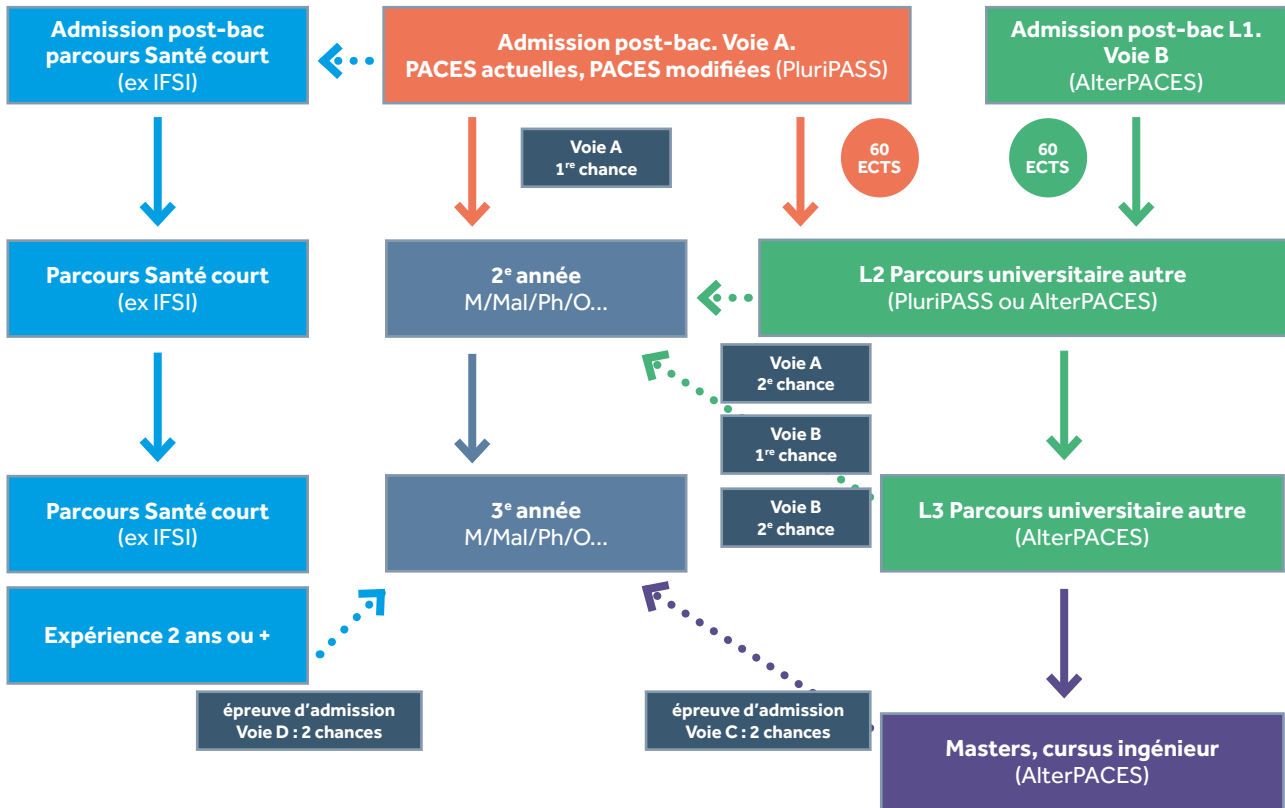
Admission post-bac parcours Santé court (ex IFSI)

Admission post-bac. Voie A. PACES actuelles, PACES modifiées (PluriPASS)

Admission post-bac L1. Voie B (AlterPACES)

Voie A 1$^{re}$ chance

60 ECTS

60 ECTS

Parcours Santé court (ex IFSI)

2$^{e}$ année M/Mal/Ph/O...

L2 Parcours universitaire autre (PluriPASS ou AlterPACES)

Voie A 2$^{e}$ chance

Voie B 1$^{re}$ chance

Voie B 2$^{e}$ chance

Parcours Santé court (ex IFSI)

3$^{e}$ année M/Mal/Ph/O...

L3 Parcours universitaire autre (AlterPACES)

Expérience 2 ans ou +

épreuve d'admission Voie D : 2 chances

épreuve d'admission Voie C : 2 chances

Masters, cursus ingénieur (AlterPACES)